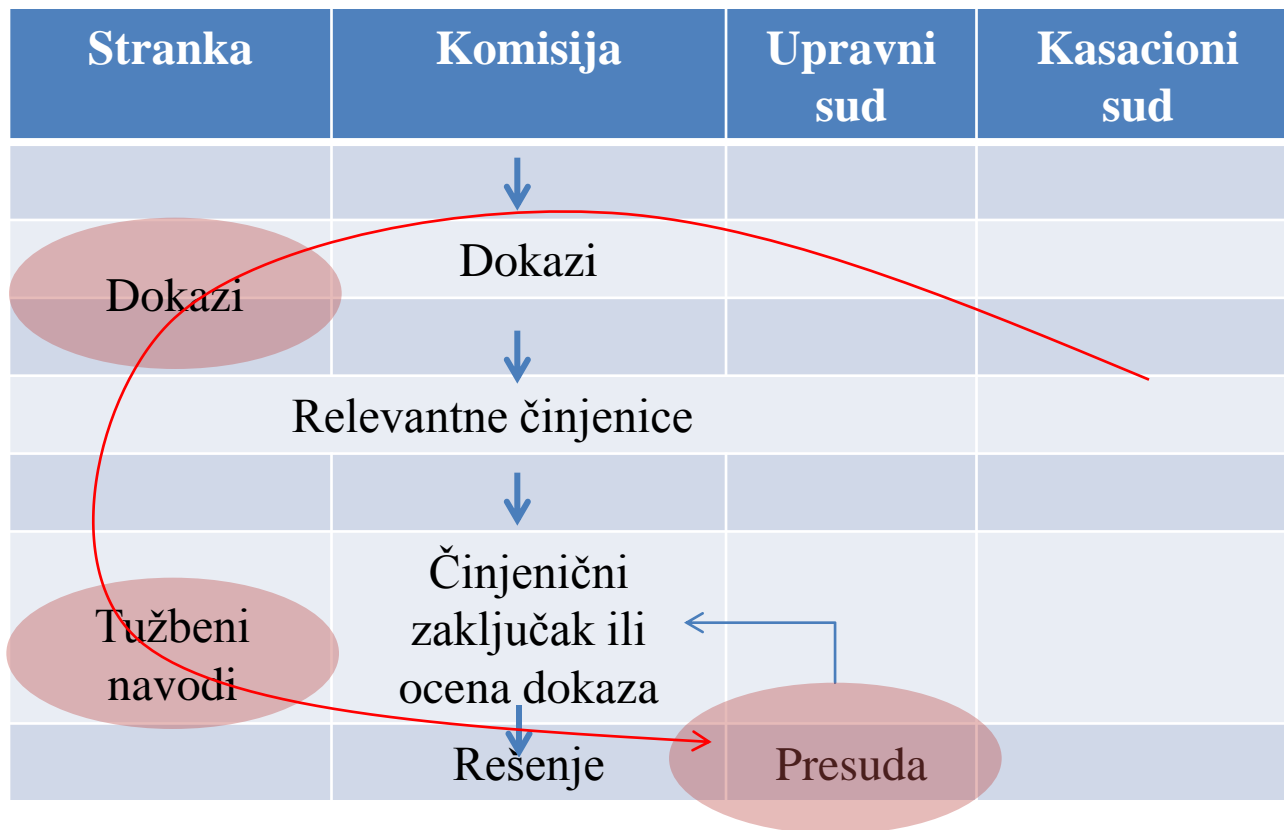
| Stranka | Komisija | Upravni sud | Kasacioni sud |
|---|---|---|---|
| | | | |
| Dokazi | Dokazi | | |
| | | | |
| | Relevantne činjenice | | |
| | | | |
| Tužbeni navodi | Činjenični zaključak ili ocena dokaza | | |
| | Rešenje | Presuda | |